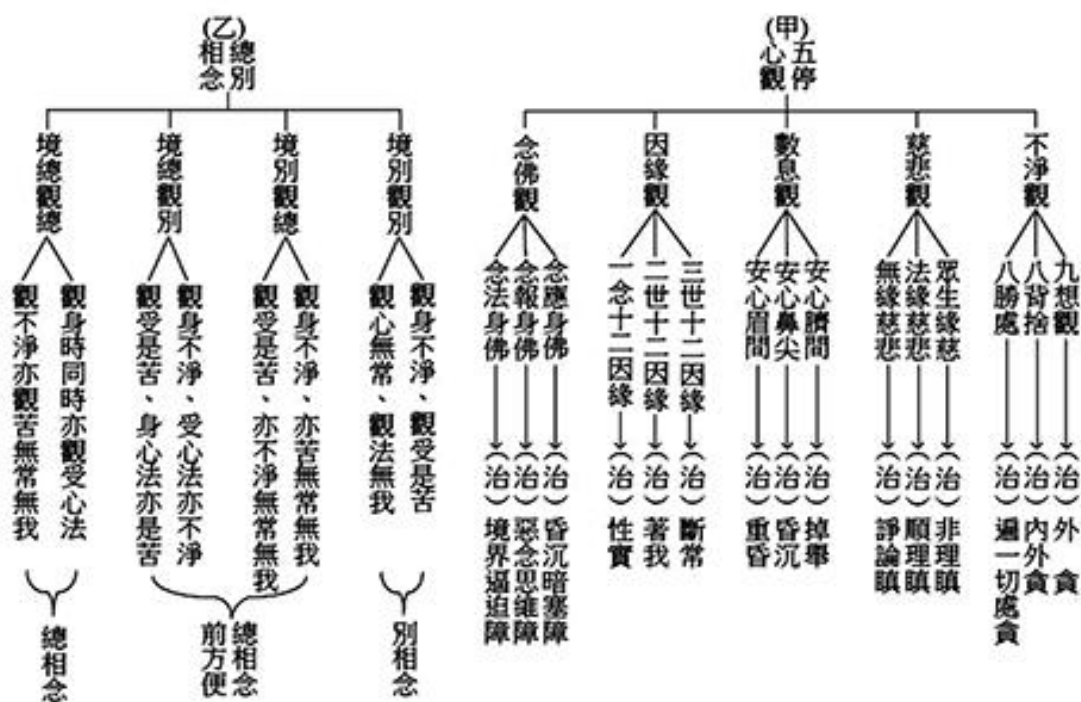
(甲)
五停心觀

不淨觀
九想觀 (治)外貪
八背捨 (治)內外貪
八勝處 (治)遍一切處貪

慈悲觀
眾生緣慈 (治)非理瞋
法緣慈悲 (治)順理瞋
無緣慈悲 (治)諍論瞋

數息觀
安心臍間 (治)掉舉
安心鼻尖 (治)昏沉
安心眉間 (治)重昏

因緣觀
三世十二因緣 (治)斷常
二世十二因緣 (治)著我
一念十二因緣 (治)性實

念佛觀
念應身佛 (治)昏沉暗塞障
念報身佛 (治)惡念思惟障
念法身佛 (治)境界逼迫障

(乙)
總別相念

境別觀別
觀身不淨、觀受是苦
觀心無常、觀法無我
別相念

境別觀總
觀身不淨、亦苦無常無我
觀受是苦、亦不淨無常無我

境總觀別
觀身不淨、受心法亦不淨
觀受是苦、身心法亦是苦
總相念前方便

境總觀總
觀身時同時亦觀受心法
觀不淨亦觀苦無常無我
總相念